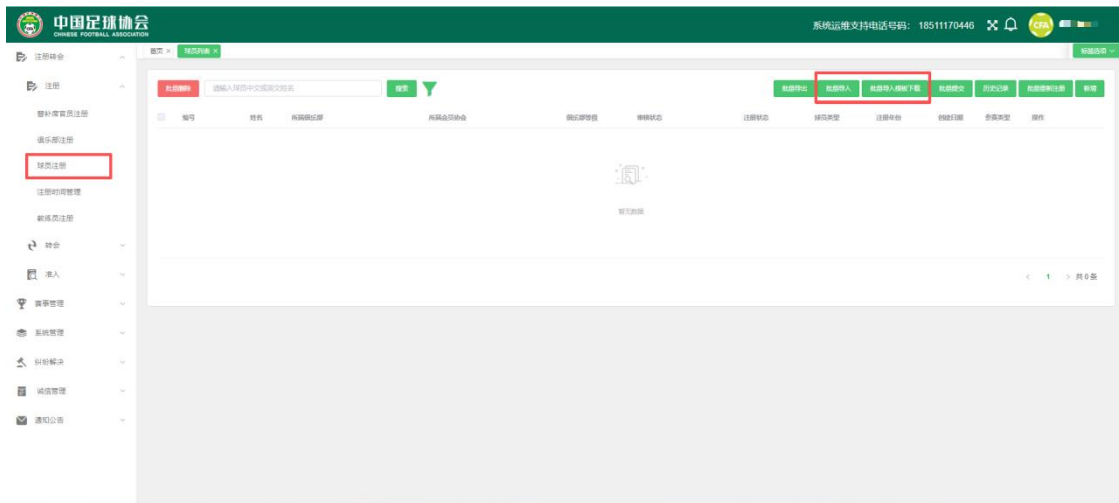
中国足球协会
CHINESE FOOTBALL ASSOCIATION

系统运维支持电话号码: 18511170446

CFA

注册转会
注册
替补席官员注册
俱乐部注册
球员注册
注册时间管理
教练员注册
转会
准入
赛事管理
系统管理
纠纷解决
诚信管理
通知公告

首页 × 球员列表 ×

标签选项

批量删除 请输入球员中文或英文姓名 搜索

批量导出 批量导入 批量导入模板下载 批量提交 历史记录 批量提前注册 新增

| 编号 | 姓名 | 所属俱乐部 | 所属会员协会 | 俱乐部预报 | 审核状态 | 注册状态 | 球员类型 | 注册年份 | 创建日期 | 参赛类型 | 操作 |
|---|---|---|---|---|---|---|---|---|---|---|---|

暂无数据

< 1 > 共0条